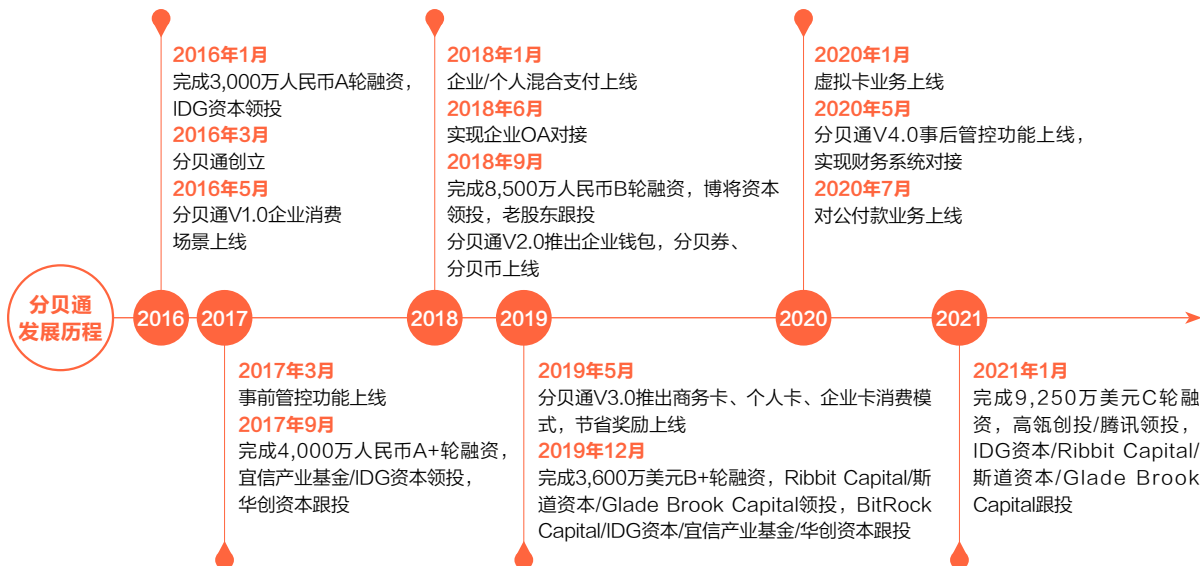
分贝通发展历程

2016

2016年1月
完成3,000万人民币A轮融资，IDG资本领投
2016年3月
分贝通创立
2016年5月
分贝通V1.0企业消费场景上线

2017

2017年3月
事前管控功能上线
2017年9月
完成4,000万人民币A+轮融资，宜信产业基金/IDG资本领投，华创资本跟投

2018

2018年1月
企业/个人混合支付上线
2018年6月
实现企业OA对接
2018年9月
完成8,500万人民币B轮融资，博将资本领投，老股东跟投
分贝通V2.0推出企业钱包，分贝券、分贝币上线

2019

2019年5月
分贝通V3.0推出商务卡、个人卡、企业卡消费模式，节省奖励上线
2019年12月
完成3,600万美元B+轮融资，Ribbit Capital/斯道资本/Glade Brook Capital领投，BitRock Capital/IDG资本/宜信产业基金/华创资本跟投

2020

2020年1月
虚拟卡业务上线
2020年5月
分贝通V4.0事后管控功能上线，实现财务系统对接
2020年7月
对公付款业务上线

2021

2021年1月
完成9,250万美元C轮融资，高瓴创投/腾讯领投，IDG资本/Ribbit Capital/斯道资本/Glade Brook Capital跟投